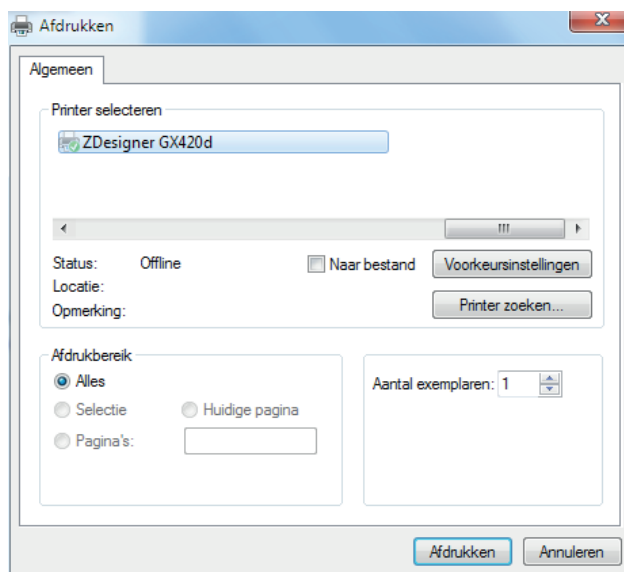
Afdrukken

Algemeen

Printer selecteren

ZDesigner GX420d

Status: Offline

Locatie:

Opmerking:

Naar bestand

Voorkeursinstellingen

Printer zoeken...

Afdrukbereik

Alles

Selectie

Huidige pagina

Pagina's:

Aantal exemplaren: 1

Afdrukken

Annuleren